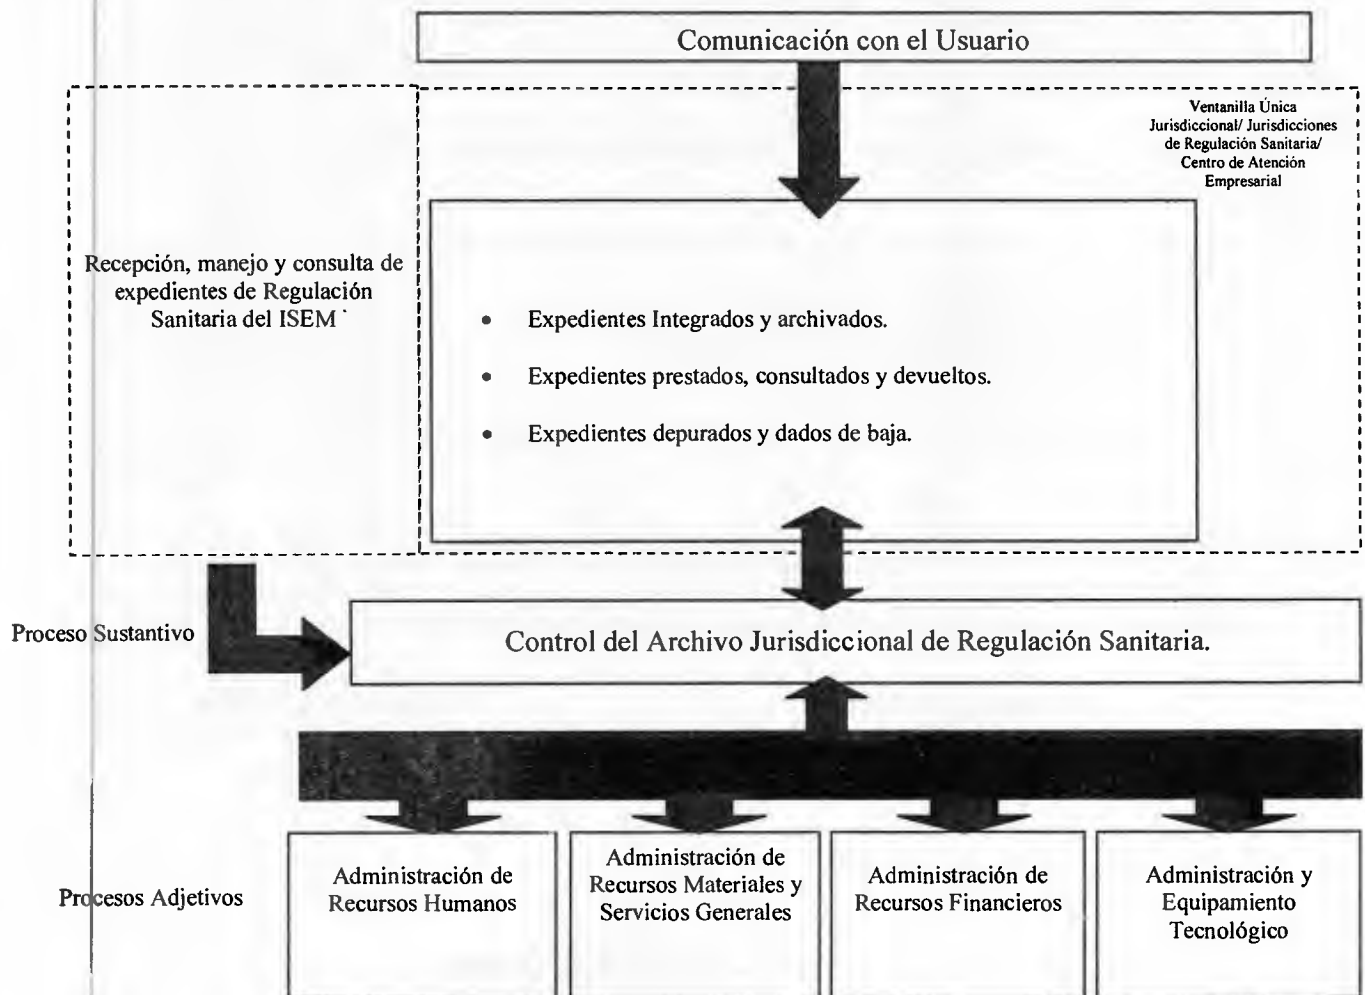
Comunicación con el Usuario

Ventanilla Única Jurisdiccional/ Jurisdicciones de Regulación Sanitaria/ Centro de Atención Empresarial

Recepción, manejo y consulta de expedientes de Regulación Sanitaria del ISEM `

- Expedientes Integrados y archivados.
- Expedientes prestados, consultados y devueltos.
- Expedientes depurados y dados de baja.

Proceso Sustantivo

Control del Archivo Jurisdiccional de Regulación Sanitaria.

Procesos Adjetivos

Administración de Recursos Humanos

Administración de Recursos Materiales y Servicios Generales

Administración de Recursos Financieros

Administración y Equipamiento Tecnológico